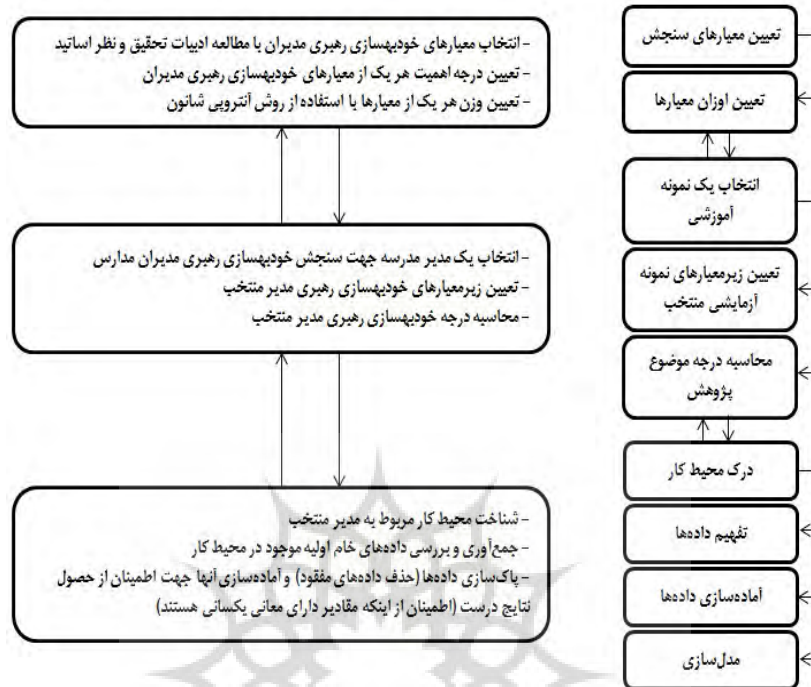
تعیین معیارهای سنجش

تعیین اوزان معیارها

انتخاب یک نمونه آموزشی

تعیین زیرمعیارهای نمونه آزمایشی منتخب

محاسبه درجه موضوع پژوهش

درک محیط کار

تفهیم داده‌ها

آماده‌سازی داده‌ها

مدل‌سازی

- انتخاب معیارهای خودبهسازی رهبری مدیران با مطالعه ادبیات تحقیق و نظر اساتید
- تعیین درجه اهمیت هر یک از معیارهای خودبهسازی رهبری مدیران
- تعیین وزن هر یک از معیارها با استفاده از روش آنتروپی شانون

- انتخاب یک مدیر مدرسه جهت سنجش خودبهسازی رهبری مدیران مدارس
- تعیین زیرمعیارهای خودبهسازی رهبری مدیر منتخب
- محاسبه درجه خودبهسازی رهبری مدیر منتخب

- شناخت محیط کار مربوط به مدیر منتخب
- جمع‌آوری و بررسی داده‌های خام اولیه موجود در محیط کار
- پاک‌سازی داده‌ها (حذف داده‌های مفقود) و آماده‌سازی آنها جهت اطمینان از حصول نتایج درست (اطمینان از اینکه مقادیر دارای معانی یکسانی هستند)